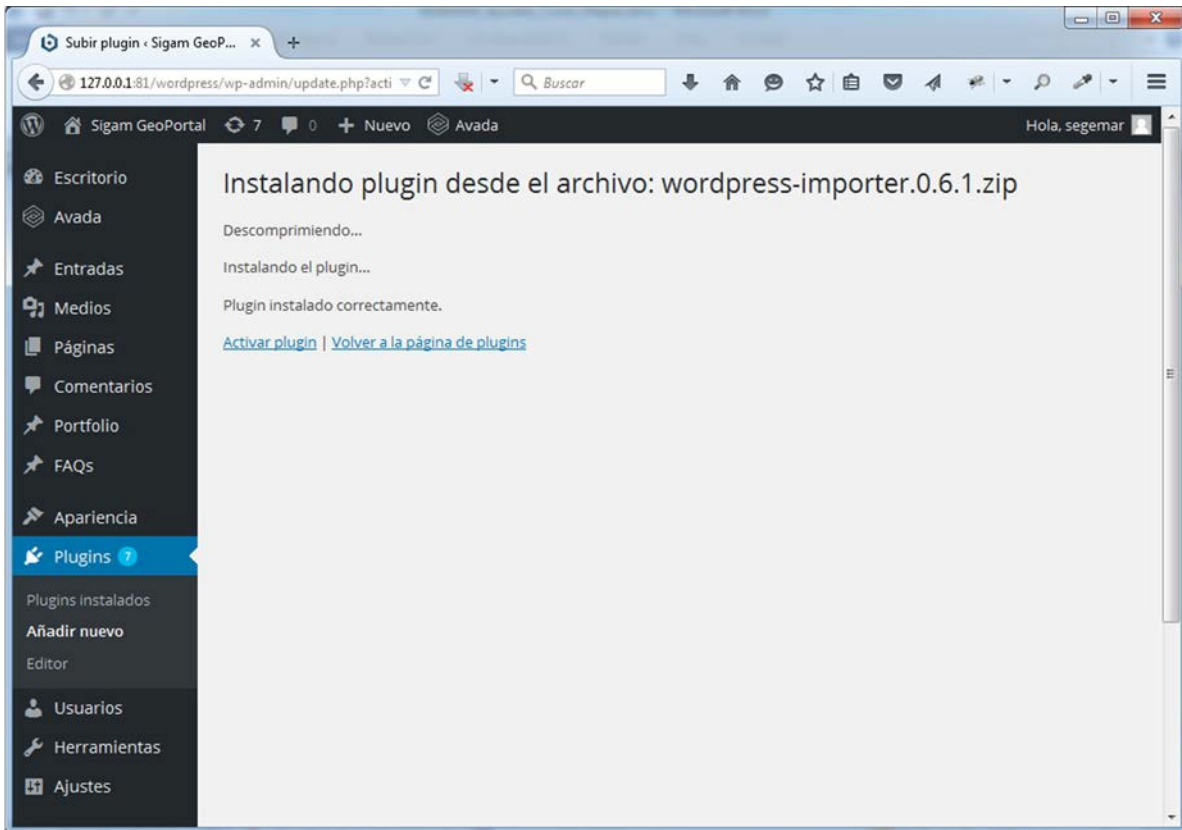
Subir plugin ‹ Sigam GeoP... ×

127.0.0.1:81/wordpress/wp-admin/update.php?acti

Buscar

Sigam GeoPortal 7 0 + Nuevo Avada

Hola, segemar

Escritorio
Avada
Entradas
Medios
Páginas
Comentarios
Portfolio
FAQs
Apariencia
Plugins 7
Plugins instalados
Añadir nuevo
Editor
Usuarios
Herramientas
Ajustes

Instalando plugin desde el archivo: wordpress-importer.0.6.1.zip

Descomprimiendo...

Instalando el plugin...

Plugin instalado correctamente.

Activar plugin | Volver a la página de plugins